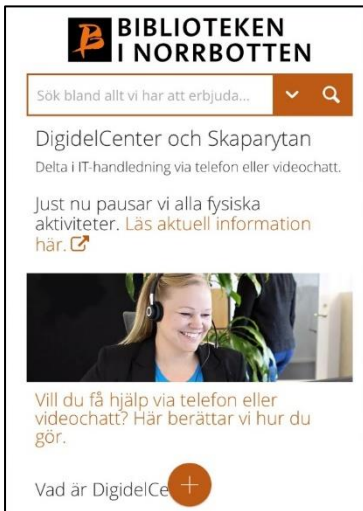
BIBLIOTEKEN
I NORRBOTTEN

Sök bland allt vi har att erbjuda...

DigidelCenter och Skaparytan

Delta i IT-handledning via telefon eller videochatt.

Just nu pausar vi alla fysiska aktiviteter. Läs aktuell information här.

Vill du få hjälp via telefon eller videochatt? Här berättar vi hur du gör.

Vad är DigidelCe